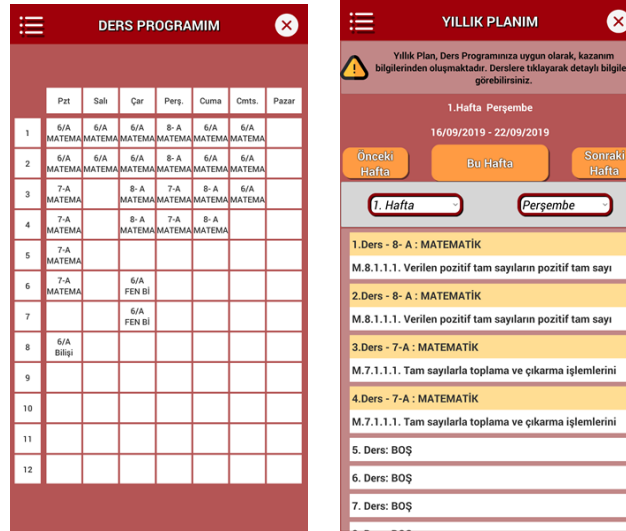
DERS PROGRAMIM

| | Pzt | Salı | Çar | Perş. | Cuma | Cmts. | Pazar |
|---|---|---|---|---|---|---|---|
| 1 | 6/A MATEMA | 6/A MATEMA | 6/A MATEMA | 8- A MATEMA | 6/A MATEMA | 6/A MATEMA | |
| 2 | 6/A MATEMA | 6/A MATEMA | 6/A MATEMA | 8- A MATEMA | 6/A MATEMA | 6/A MATEMA | |
| 3 | 7-A MATEMA | | 8- A MATEMA | 7-A MATEMA | 8- A MATEMA | 6/A MATEMA | |
| 4 | 7-A MATEMA | | 8- A MATEMA | 7-A MATEMA | 8- A MATEMA | | |
| 5 | 7-A MATEMA | | | | | | |
| 6 | 7-A MATEMA | | 6/A FEN Bİ | | | | |
| 7 | | | 6/A FEN Bİ | | | | |
| 8 | 6/A Bilişi | | | | | | |
| 9 | | | | | | | |
| 10 | | | | | | | |
| 11 | | | | | | | |
| 12 | | | | | | | |

YILLIK PLANIM

Yıllık Plan, Ders Programınıza uygun olarak, kazanım bilgilerinden oluşmaktadır. Derslere tıklayarak detaylı bilgileri görebilirsiniz.

1.Hafta Perşembe

16/09/2019 - 22/09/2019

Önceki Hafta
Bu Hafta
Sonraki Hafta

1. Hafta
Perşembe

1.Ders - 8- A : MATEMATİK
M.8.1.1.1. Verilen pozitif tam sayıların pozitif tam sayı

2.Ders - 8- A : MATEMATİK
M.8.1.1.1. Verilen pozitif tam sayıların pozitif tam sayı

3.Ders - 7-A : MATEMATİK
M.7.1.1.1. Tam sayılarla toplama ve çıkarma işlemlerini

4.Ders - 7-A : MATEMATİK
M.7.1.1.1. Tam sayılarla toplama ve çıkarma işlemlerini

5. Ders: BOŞ

6. Ders: BOŞ

7. Ders: BOŞ